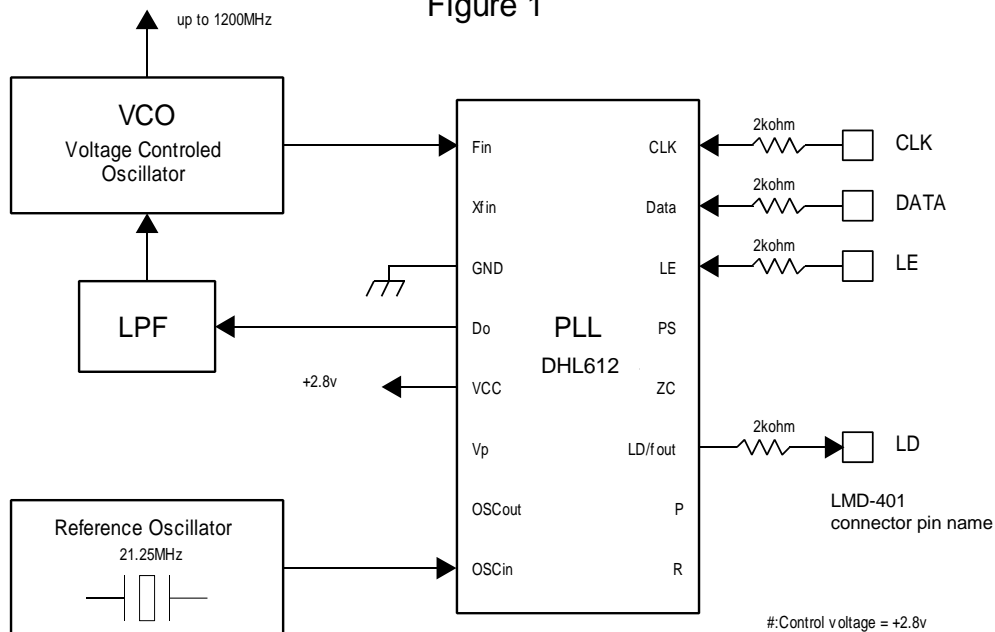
Figure 1

up to 1200MHz

VCO
Voltage Controled Oscillator

LPF

+2.8v

Reference Oscillator
21.25MHz

Fin
Xfin
GND
Do
VCC
Vp
OSCout
OSCin

CLK
Data
LE
PS
ZC
LD/fout
P
R

PLL
DHL612

2kohm
CLK
2kohm
DATA
2kohm
LE
2kohm
LD

LMD-401
connector pin name

#:Control voltage = +2.8v